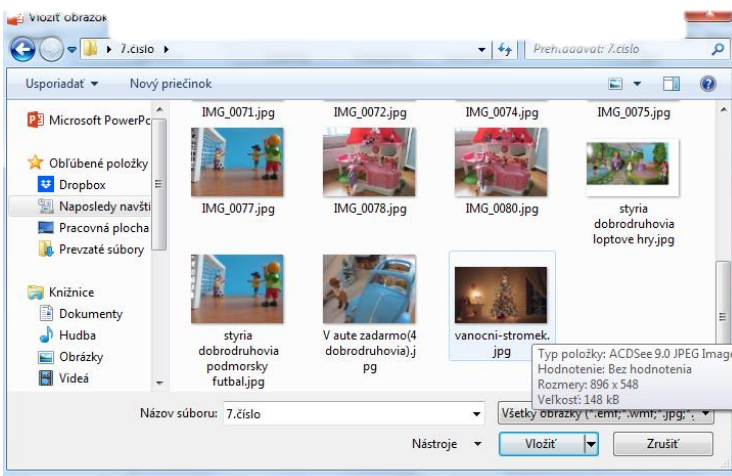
Vložiť obrázok

7.číslo ▸

Prehľadávať: 7.číslo

Usporiadať ▾ Nový priečinok

Microsoft PowerPo

Obľúbené položky
Dropbox
Naposledy navšti
Pracovná plocha
Prevzaté súbory

Knižnice
Dokumenty
Hudba
Obrázky
Videá

IMG_0071.jpg
IMG_0072.jpg
IMG_0074.jpg
IMG_0075.jpg
IMG_0077.jpg
IMG_0078.jpg
IMG_0080.jpg
styria dobrodruhovia loptove hry.jpg
styria dobrodruhovia podmorsky futbal.jpg
V aute zadarmo(4 dobrodruhovia).jpg
vanocni-stromek.jpg

Typ položky: ACDSee 9.0 JPEG Image
Hodnotenie: Bez hodnotenia
Rozmery: 896 x 548
Veľkosť: 148 kB

Názov súboru: 7.číslo
Všetky obrázky (*.emf;*.wmf;*.jpg;*
Nástroje ▾
Vložiť
Zrušiť